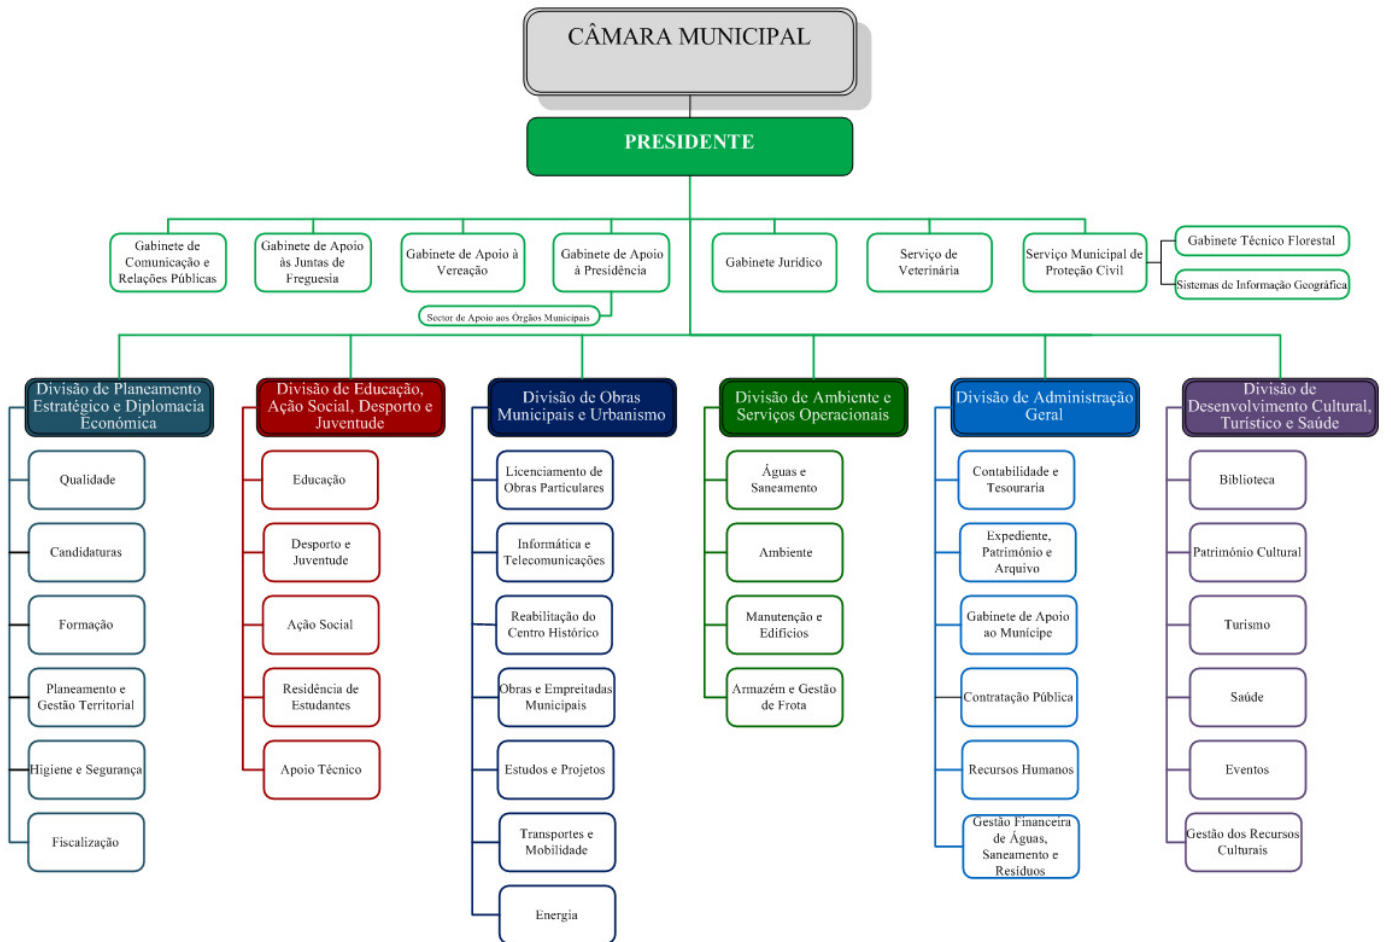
CÂMARA MUNICIPAL

PRESIDENTE

Gabinete de Comunicação e Relações Públicas

Gabinete de Apoio às Juntas de Freguesia

Gabinete de Apoio à Vereação

Gabinete de Apoio à Presidência

Sector de Apoio aos Órgãos Municipais

Gabinete Jurídico

Serviço de Veterinária

Serviço Municipal de Proteção Civil

Gabinete Técnico Florestal

Sistemas de Informação Geográfica

Divisão de Planeamento Estratégico e Diplomacia Económica

Qualidade

Candidaturas

Formação

Planeamento e Gestão Territorial

Higiene e Segurança

Fiscalização

Divisão de Educação, Ação Social, Desporto e Juventude

Educação

Desporto e Juventude

Ação Social

Residência de Estudantes

Apoio Técnico

Divisão de Obras Municipais e Urbanismo

Licenciamento de Obras Particulares

Informática e Telecomunicações

Reabilitação do Centro Histórico

Obras e Empreitadas Municipais

Estudos e Projetos

Transportes e Mobilidade

Energia

Divisão de Ambiente e Serviços Operacionais

Águas e Saneamento

Ambiente

Manutenção e Edifícios

Armazém e Gestão de Frota

Divisão de Administração Geral

Contabilidade e Tesouraria

Expediente, Património e Arquivo

Gabinete de Apoio ao Munícipe

Contratação Pública

Recursos Humanos

Gestão Financeira de Águas, Saneamento e Resíduos

Divisão de Desenvolvimento Cultural, Turístico e Saúde

Biblioteca

Património Cultural

Turismo

Saúde

Eventos

Gestão dos Recursos Culturais